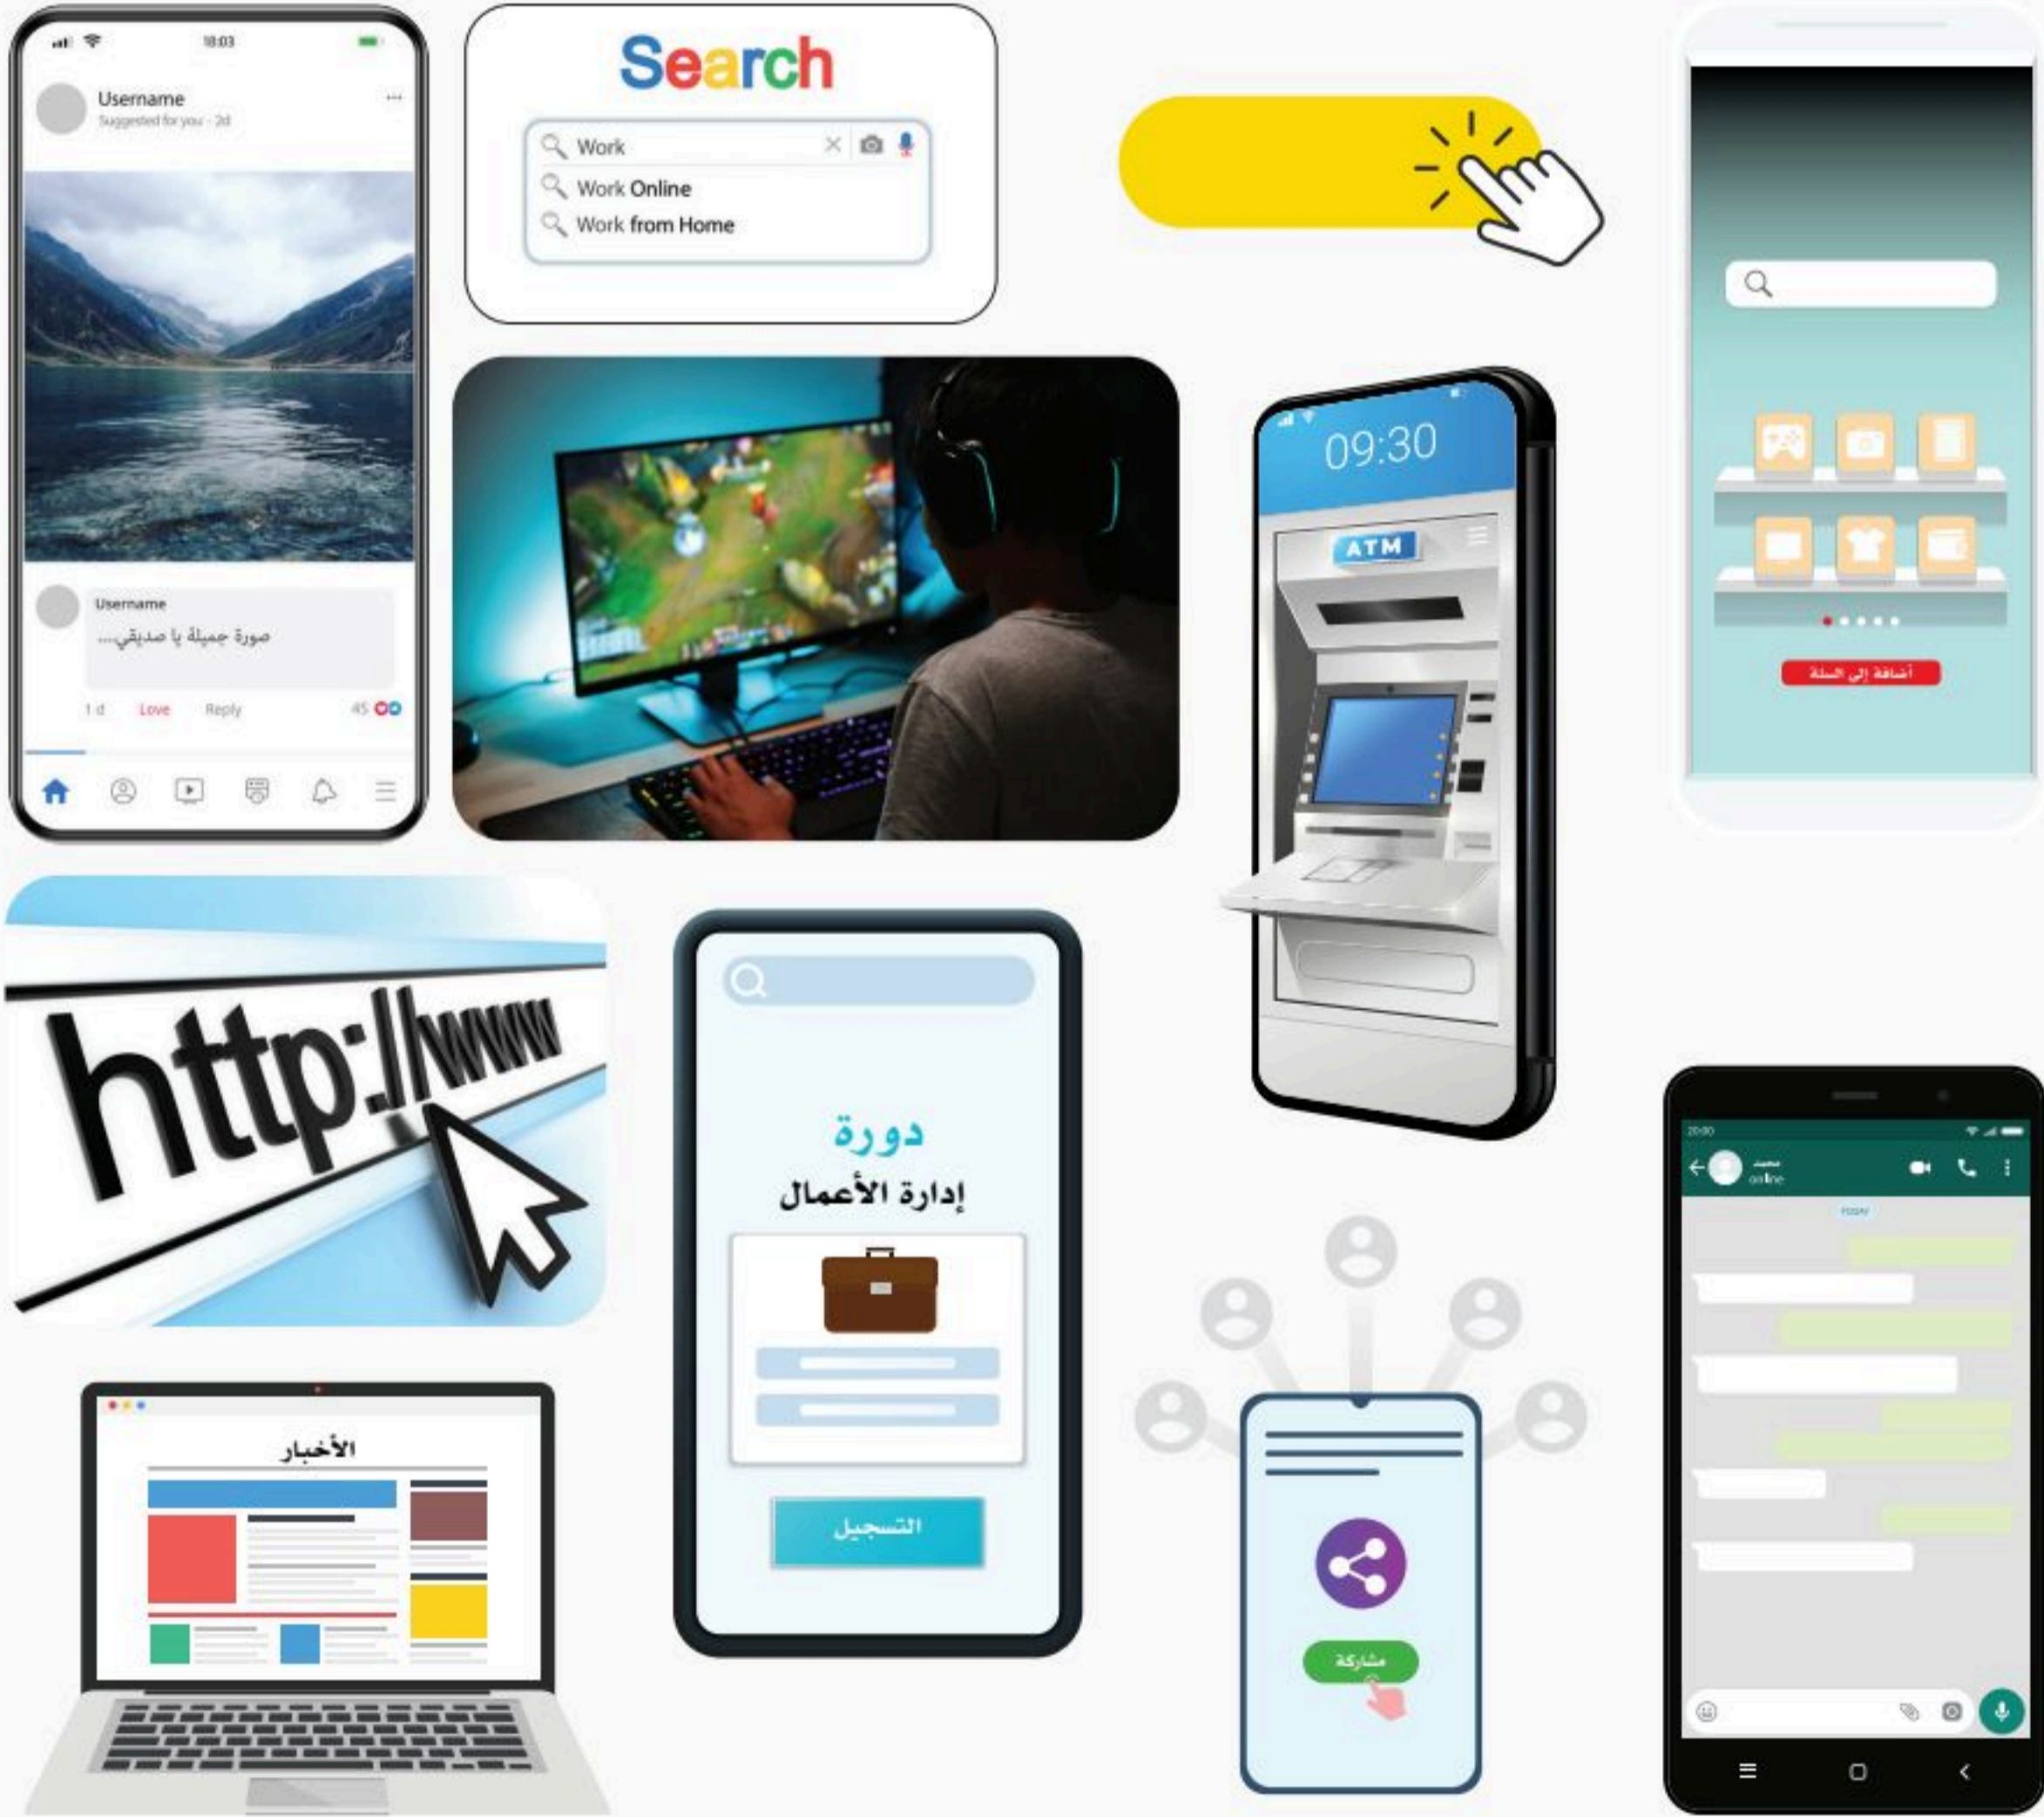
18:03

Username
Suggested for you · 2d

Username
صورة جميلة يا صديقي....

1 d Love Reply 45

Search

Work
Work Online
Work from Home

09:30
ATM

أضافة إلى السلة

http://www

دورة
إدارة الأعمال

التسجيل

20:00
online
TODAY

مشاركة

الأخبار